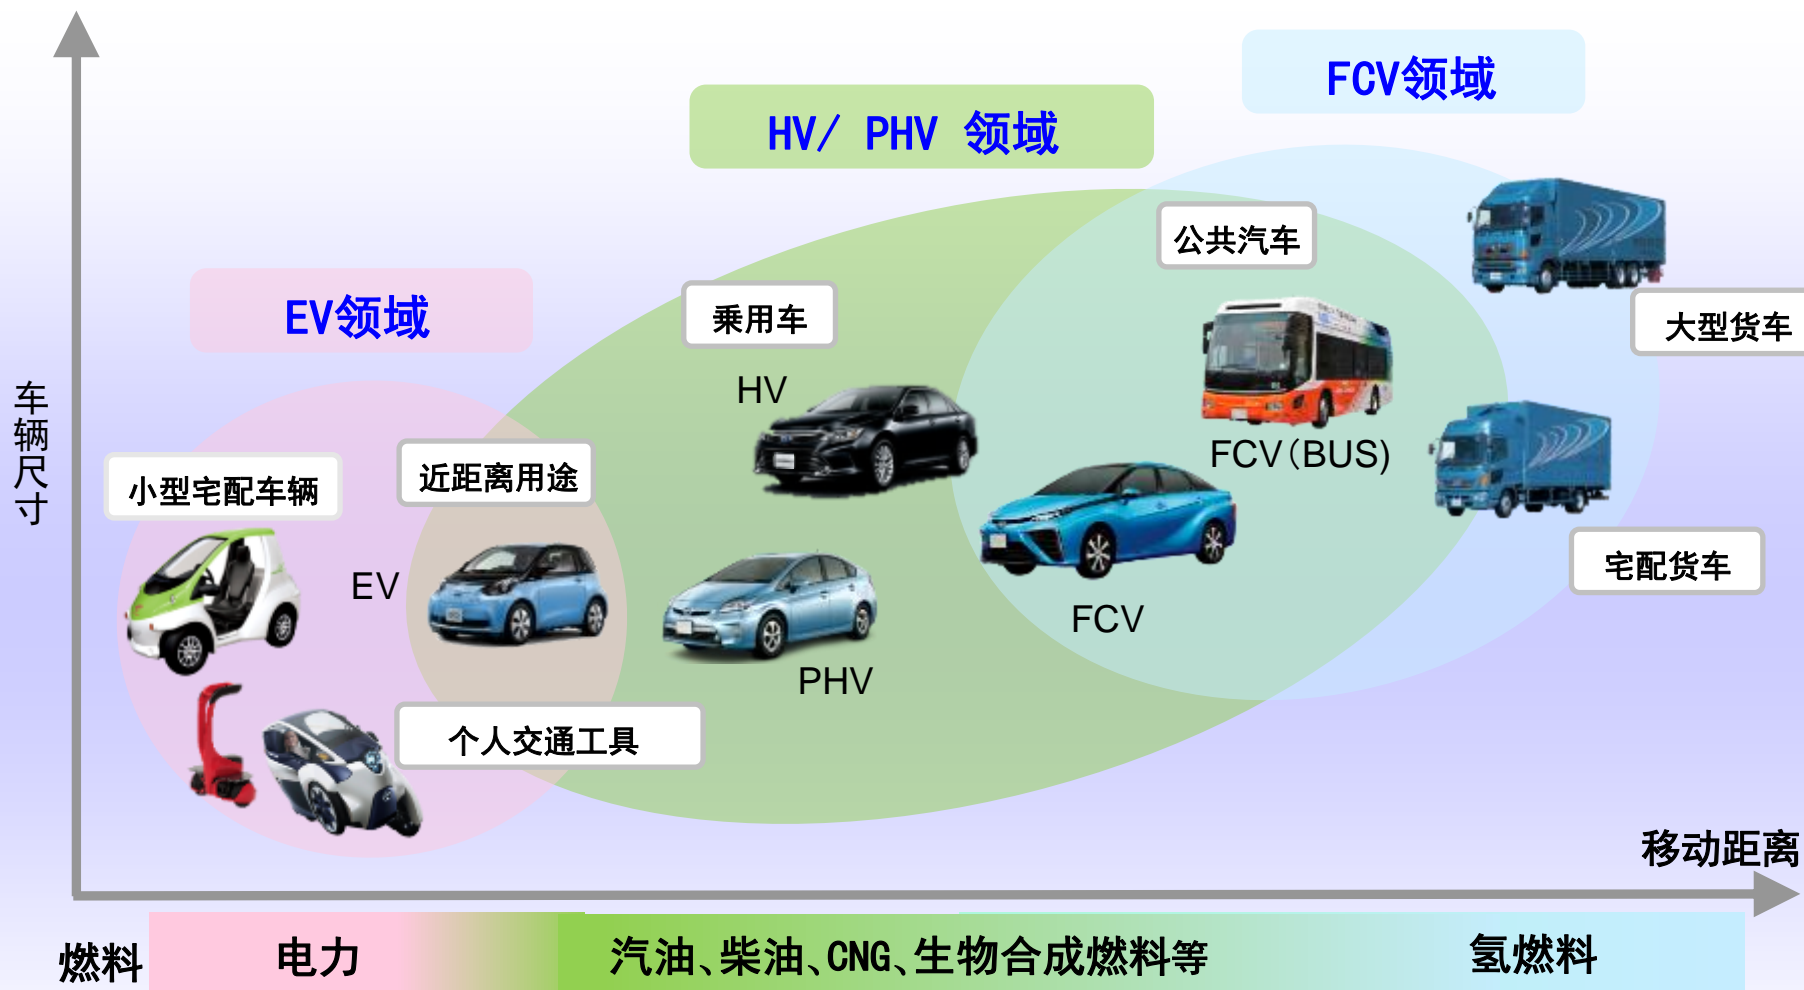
FCV领域

HV/ PHV 领域

EV领域

公共汽车

大型货车

乘用车

HV

FCV(BUS)

车辆尺寸

小型宅配车辆

近距离用途

EV

FCV

宅配货车

PHV

个人交通工具

移动距离

燃料

电力

汽油、柴油、CNG、生物合成燃料等

氢燃料